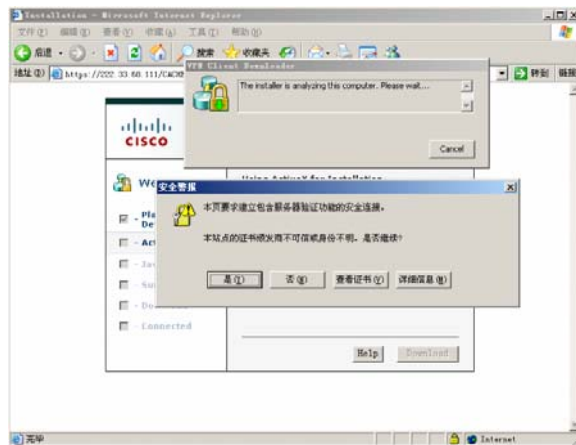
Installation - Microsoft Internet Explorer
文件(F) 编辑(E) 查看(V) 收藏(A) 工具(T) 帮助(H)
后退 · 搜索 收藏夹
地址(D) https://202.33.68.111/CACHE
转到 链接

VPN Client Downloader
The installer is analyzing this computer. Please wait....
Cancel

cisco
We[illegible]
Pla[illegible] De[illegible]
- Act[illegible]
- Jav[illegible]
- Sun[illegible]
- Do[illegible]
- Connected
Using ActiveX for Installation

安全警报
本页要求建立包含服务器验证功能的安全连接。
本站点的证书颁发商不可信或身份不明。是否继续?
是(Y) 否(N) 查看证书(V) 详细信息(M)

Help Download

完毕
Internet